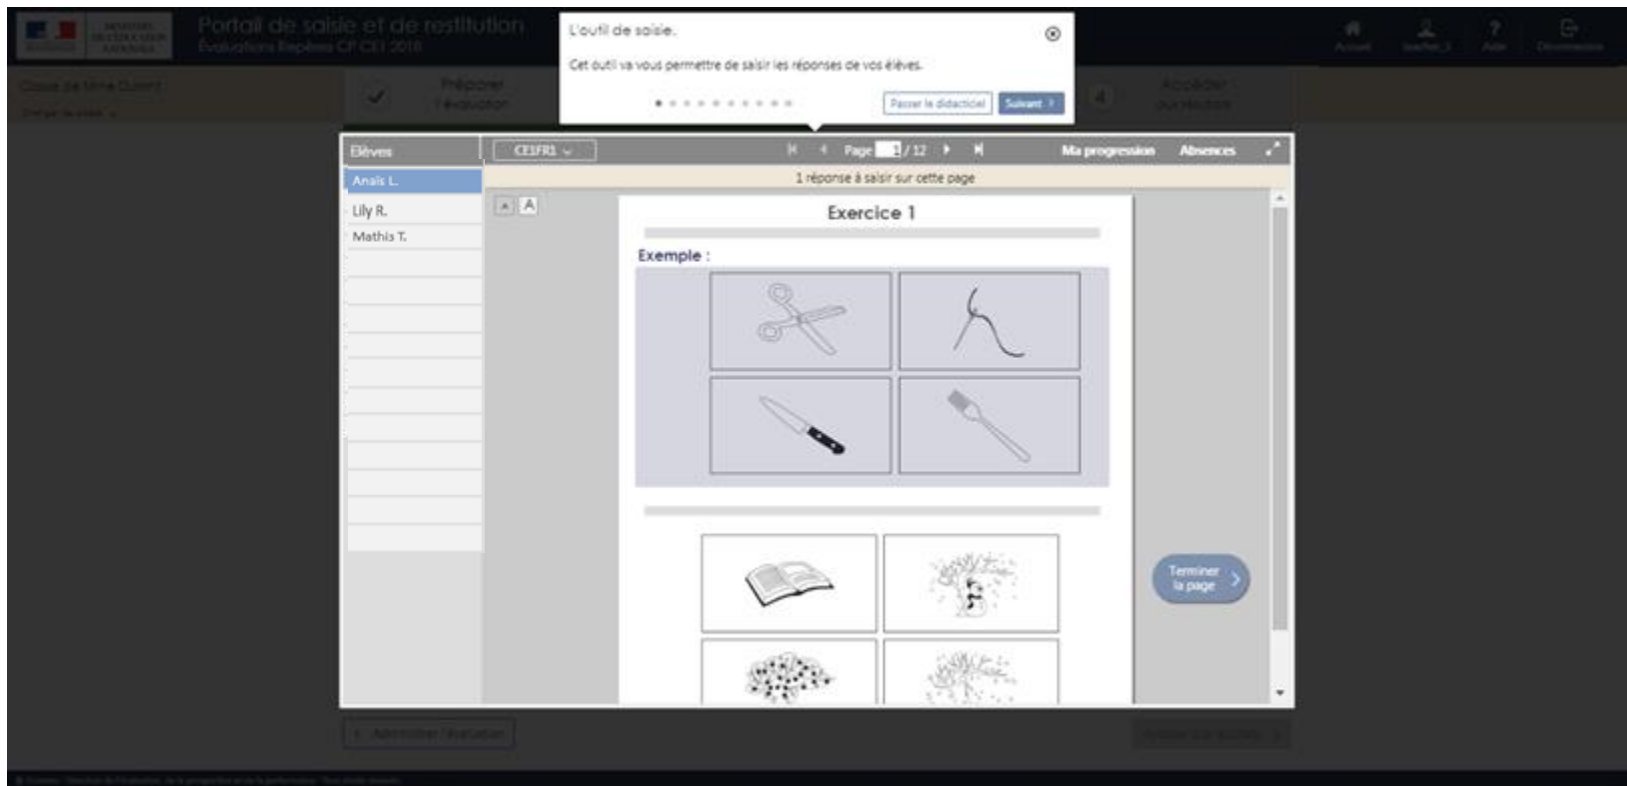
MINISTÈRE DE L'ÉDUCATION NATIONALE

Portail de saisie et de restitution
Évaluations Repères CP CE1 2018

Accueil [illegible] Aide Déconnexion

Classe de Mme Dupont
Changer de classe

Préparer l'évaluation

Accéder aux résultats

L'outil de saisie.

Cet outil va vous permettre de saisir les réponses de vos élèves.

Passer le didacticiel Suivant

Elèves
Anaïs L.
Lily R.
Mathis T.

CE1FR1

Page 1 / 12

Ma progression Absences

1 réponse à saisir sur cette page

A A

Exercice 1

Exemple :

Terminer la page

Abandonner l'évaluation

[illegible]

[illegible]